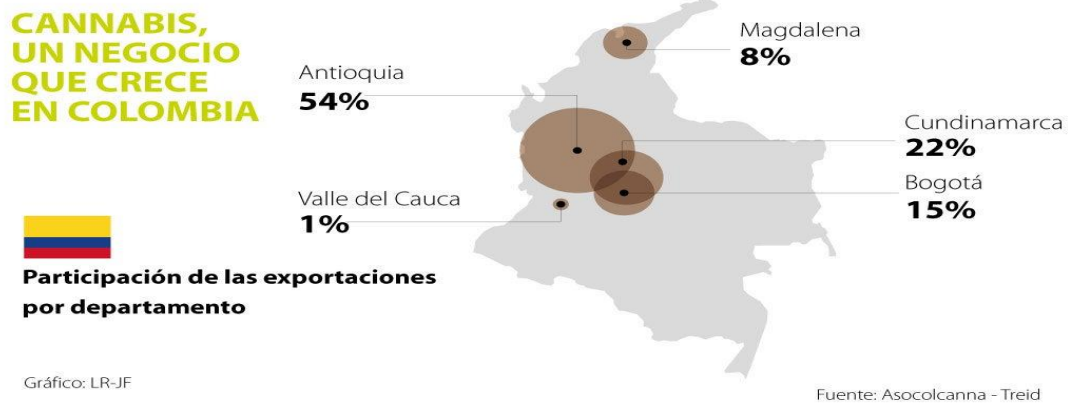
CANNABIS, UN NEGOCIO QUE CRECE EN COLOMBIA

Magdalena
8%

Antioquia
54%

Cundinamarca
22%

Bogotá
15%

Valle del Cauca
1%

Participación de las exportaciones por departamento

Gráfico: LR-JF

Fuente: Asocolcanna - Treid